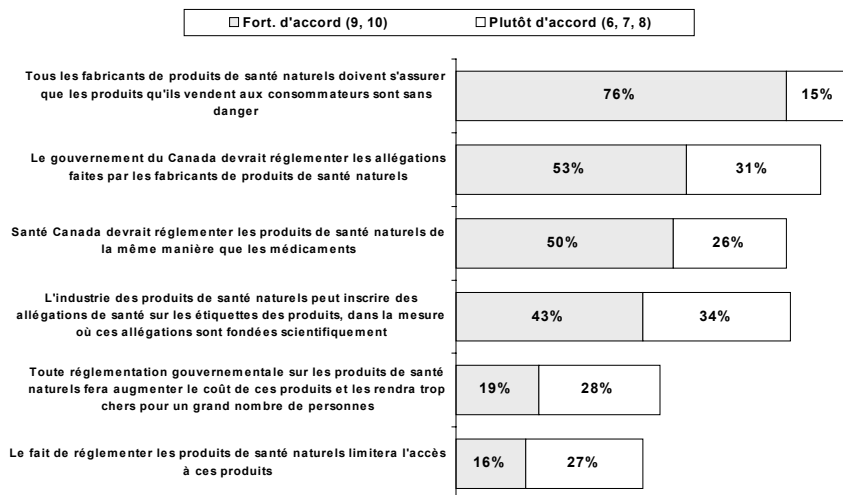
Fort. d'accord (9, 10) Plutôt d'accord (6, 7, 8)

Tous les fabricants de produits de santé naturels doivent s'assurer que les produits qu'ils vendent aux consommateurs sont sans danger
76% 15%

Le gouvernement du Canada devrait réglementer les allégations faites par les fabricants de produits de santé naturels
53% 31%

Santé Canada devrait réglementer les produits de santé naturels de la même manière que les médicaments
50% 26%

L'industrie des produits de santé naturels peut inscrire des allégations de santé sur les étiquettes des produits, dans la mesure où ces allégations sont fondées scientifiquement
43% 34%

Toute réglementation gouvernementale sur les produits de santé naturels fera augmenter le coût de ces produits et les rendra trop chers pour un grand nombre de personnes
19% 28%

Le fait de réglementer les produits de santé naturels limitera l'accès à ces produits
16% 27%